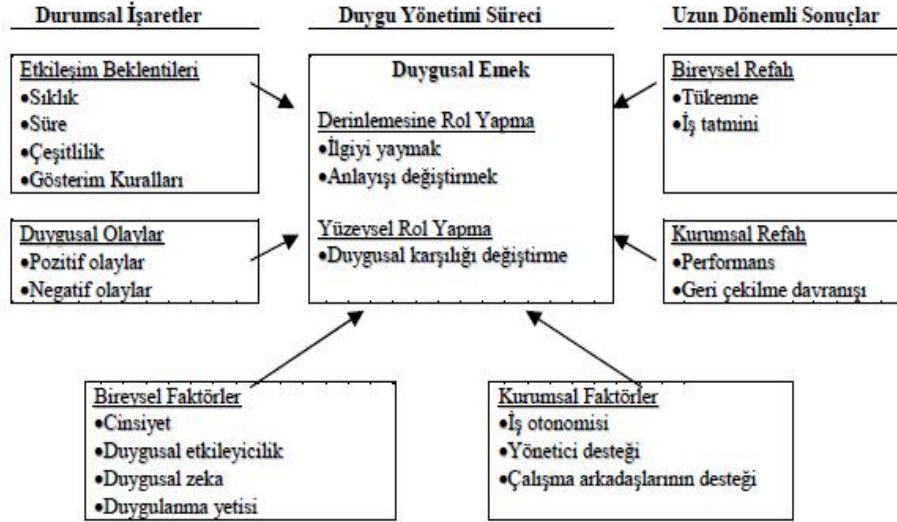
Durumsal İşaretler

Etkileşim Beklentileri
•Sıklık
•Süre
•Çeşitlilik
•Gösterim Kuralları

Duygusal Olaylar
•Pozitif olaylar
•Negatif olaylar

Duygu Yönetimi Süreci

Duygusal Emek

Derinlemesine Rol Yapma
•İlgiyi yaymak
•Anlayışı değiştirmek

Yüzeysel Rol Yapma
•Duygusal karşılığı değiştirme

Uzun Dönemli Sonuçlar

Bireysel Refah
•Tükenme
•İş tatmini

Kurumsal Refah
•Performans
•Geri çekilme davranışı

Bireysel Faktörler
•Cinsiyet
•Duygusal etkileyicilik
•Duygusal zeka
•Duygulanma yetisi

Kurumsal Faktörler
•İş otonomisi
•Yönetici desteği
•Çalışma arkadaşlarının desteği